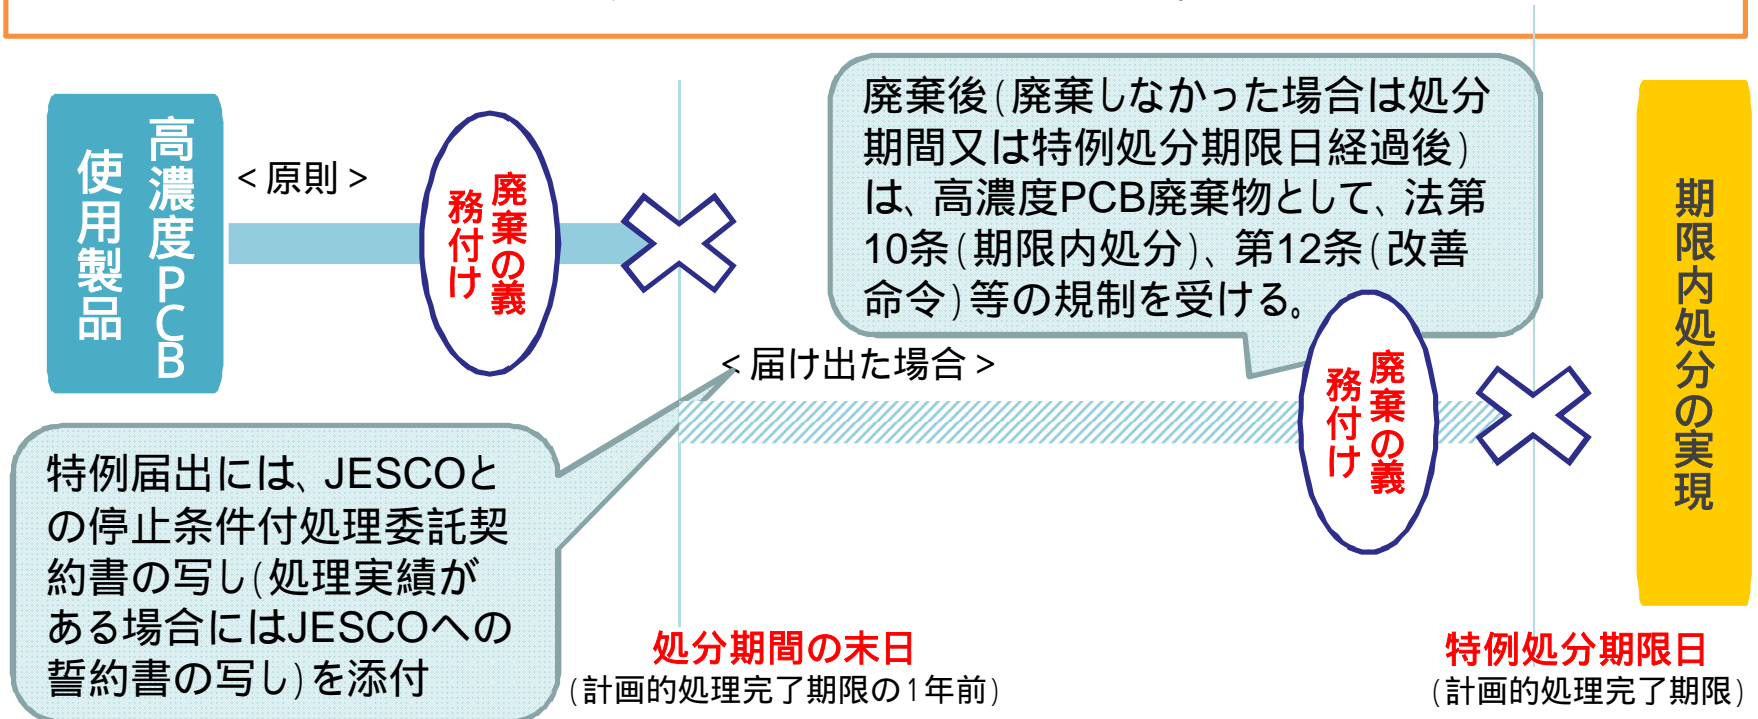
高濃度PCB使用製品

＜原則＞

廃棄の義務付け

廃棄後（廃棄しなかった場合は処分期間又は特例処分期限日経過後）は、高濃度PCB廃棄物として、法第10条（期限内処分）、第12条（改善命令）等の規制を受ける。

期限内処分の実現

＜届け出た場合＞

廃棄の義務付け

特例届出には、JESCOとの停止条件付処理委託契約書の写し（処理実績がある場合にはJESCOへの誓約書の写し）を添付

処分期間の末日
（計画的処理完了期限の1年前）

特例処分期限日
（計画的処理完了期限）